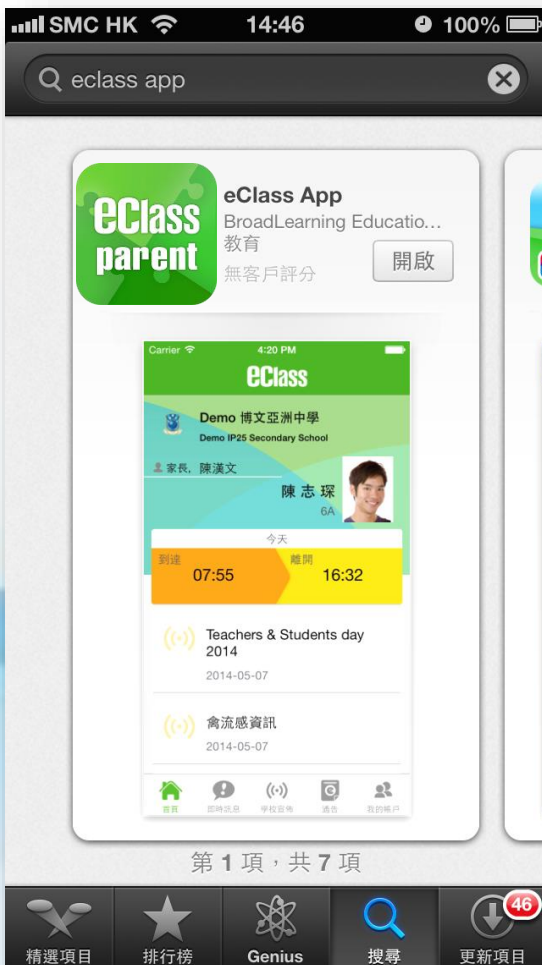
SMC HK 14:46 100%

eclass app

eClass parent

eClass App
BroadLearning Educatio...
教育
無客戶評分
開啟

Carrier 4:20 PM
eClass
Demo 博文亞洲中學
Demo IP25 Secondary School
家長, 陳漢文
陳志琛
6A
今天
到達
07:55
離開
16:32
Teachers & Students day 2014
2014-05-07
禽流感資訊
2014-05-07
首頁 即時訊息 學校宣佈 通告 我的帳戶

第 1 項，共 7 項

精選項目
排行榜
Genius
搜尋
46
更新項目